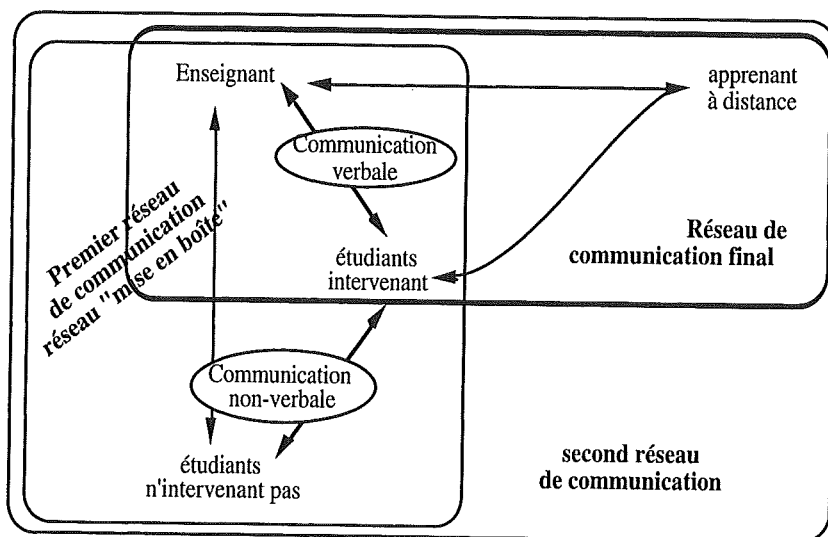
Enseignant

apprenant à distance

Communication verbale

Premier réseau de communication réseau "mise en boîte"

étudiants intervenant

Réseau de communication final

Communication non-verbale

étudiants n'intervenant pas

second réseau de communication